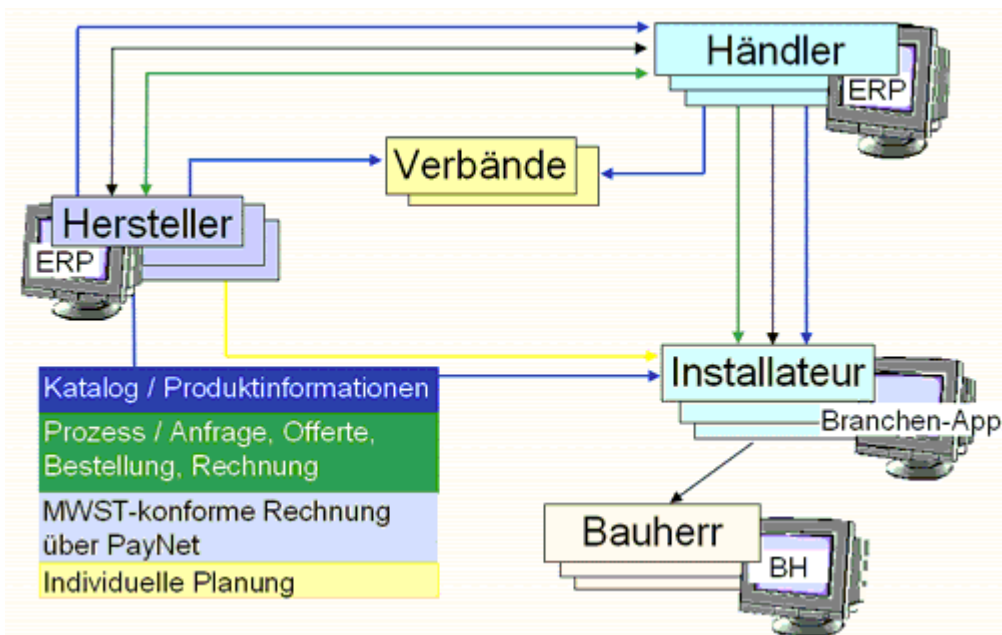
Händler

ERP

Verbände

Hersteller

ERP

Installateur

Branchen-App

Bauherr

BH

Katalog / Produktinformationen

Prozess / Anfrage, Offerte, Bestellung, Rechnung

MWST-konforme Rechnung über PayNet

Individuelle Planung